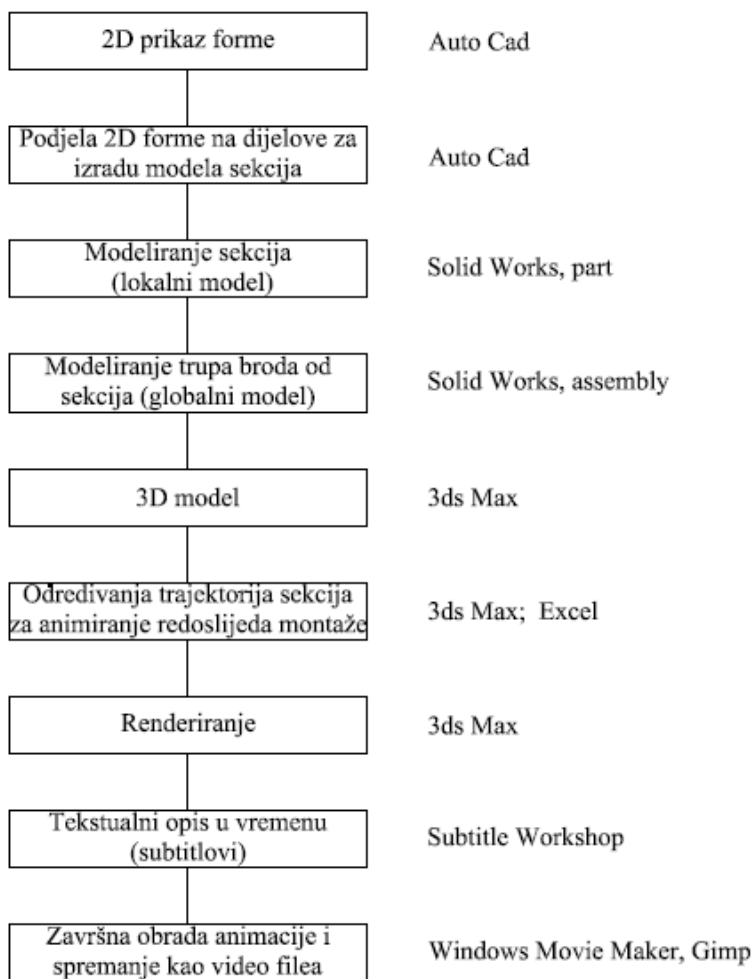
2D prikaz forme

Auto Cad

Podjela 2D forme na dijelove za izradu modela sekcija

Auto Cad

Modeliranje sekcija (lokalni model)

Solid Works, part

Modeliranje trupa broda od sekcija (globalni model)

Solid Works, assembly

3D model

3ds Max

Određivanja trajektorija sekcija za animiranje redoslijeda montaže

3ds Max; Excel

Renderiranje

3ds Max

Tekstualni opis u vremenu (subtitlovi)

Subtitle Workshop

Završna obrada animacije i spremanje kao video filea

Windows Movie Maker, Gimp